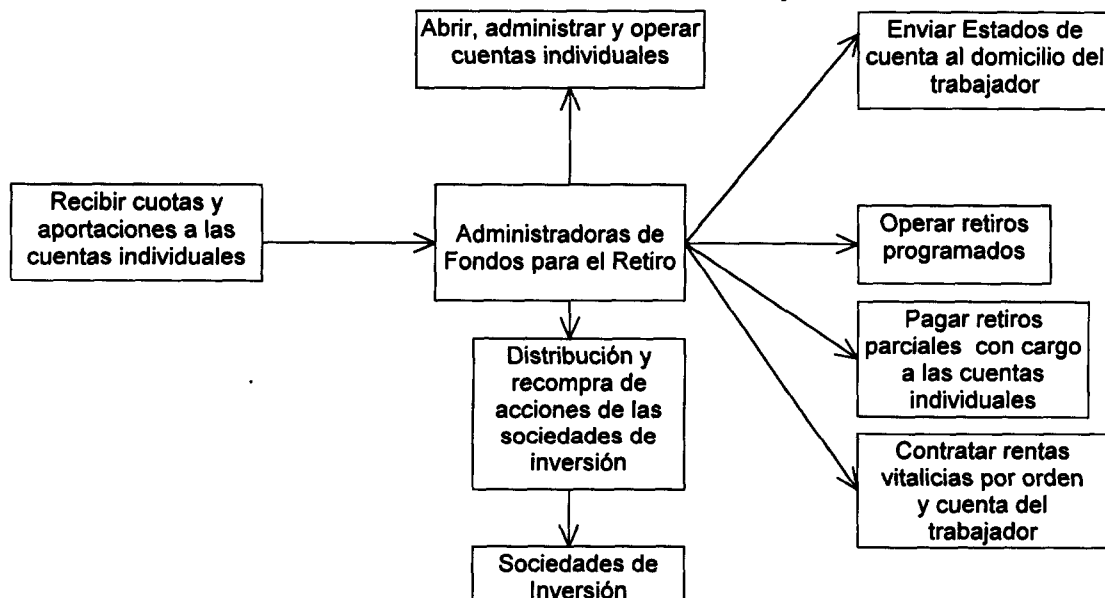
Abrir, administrar y operar cuentas individuales

Enviar Estados de cuenta al domicilio del trabajador

Recibir cuotas y aportaciones a las cuentas individuales

Administradoras de Fondos para el Retiro

Operar retiros programados

Pagar retiros parciales con cargo a las cuentas individuales

Distribución y recompra de acciones de las sociedades de inversión

Contratar rentas vitalicias por orden y cuenta del trabajador

Sociedades de Inversión